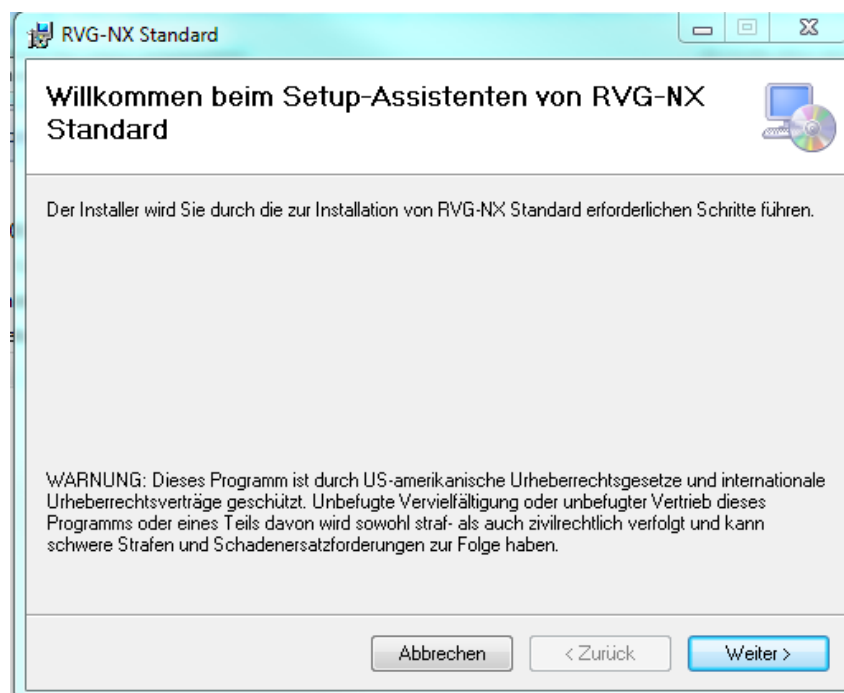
RVG-NX Standard

Willkommen beim Setup-Assistenten von RVG-NX Standard

Der Installer wird Sie durch die zur Installation von RVG-NX Standard erforderlichen Schritte führen.

WARNUNG: Dieses Programm ist durch US-amerikanische Urheberrechtsgesetze und internationale Urheberrechtsverträge geschützt. Unbefugte Vervielfältigung oder unbefugter Vertrieb dieses Programms oder eines Teils davon wird sowohl straf- als auch zivilrechtlich verfolgt und kann schwere Strafen und Schadenersatzforderungen zur Folge haben.

Abbrechen
< Zurück
Weiter >